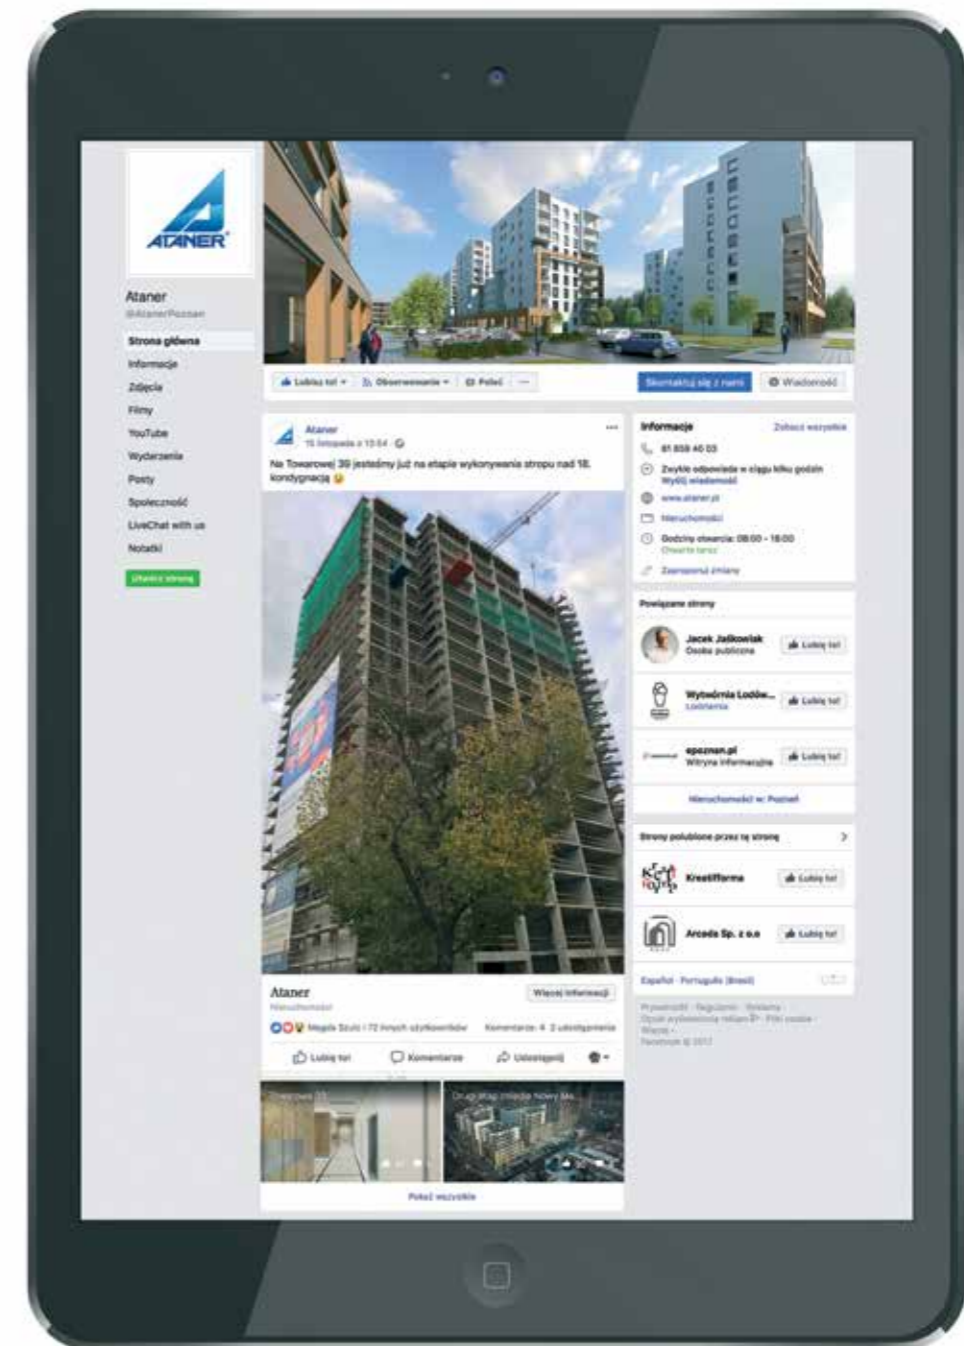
ATANER

Ataner
@AtanerPoznan

Strona główna
Informacje
Zdjęcia
Filmy
YouTube
Wydarzenia
Posty
Społeczność
LiveChat with us
Notatki

Utwórz stronę

Lubisz to! · Obserwowanie · Poleć · ···

Skontaktuj się z nami
Wiadomość

Ataner
15 listopada o 15:54

Na Towarowej 39 jesteśmy już na etapie wykonywania stropu nad 18. kondygnacją 😉

Ataner
Nieruchomości
Więcej informacji

Magda Szulc i 72 innych użytkowników
Komentarze: 4 · 2 udostępnienia

Lubię to!
Komentarz
Udostępnij

Towarowa 39
Drugi etap osiedla Nowy Ma...

Pokaż wszystkie

Informacje
Zobacz wszystkie
61 858 46 00
Zwykle odpowiada w ciągu kilku godzin
Wyślij wiadomość
www.ataner.pl
Nieruchomości
Godziny otwarcia: 08:00 - 16:00
Otwarte teraz
Zaproponuj zmianę

Powiązane strony
Jacek Jaśkowiak
Osoba publiczna
Lubię to!
Wytwórnia Lodów...
Lodziarnia
Lubię to!
epoznan.pl
Witryna informacyjna
Lubię to!
Nieruchomości w: Poznań

Strony polubione przez tę stronę
Kreatifforma
Lubię to!
Arcada Sp. z o.o
Lubię to!

Español · Português (Brasil)

Prywatność · Regulamin · Reklama · Opcje wyboru reklam · Pliki cookie · Więcej · Facebook © 2017